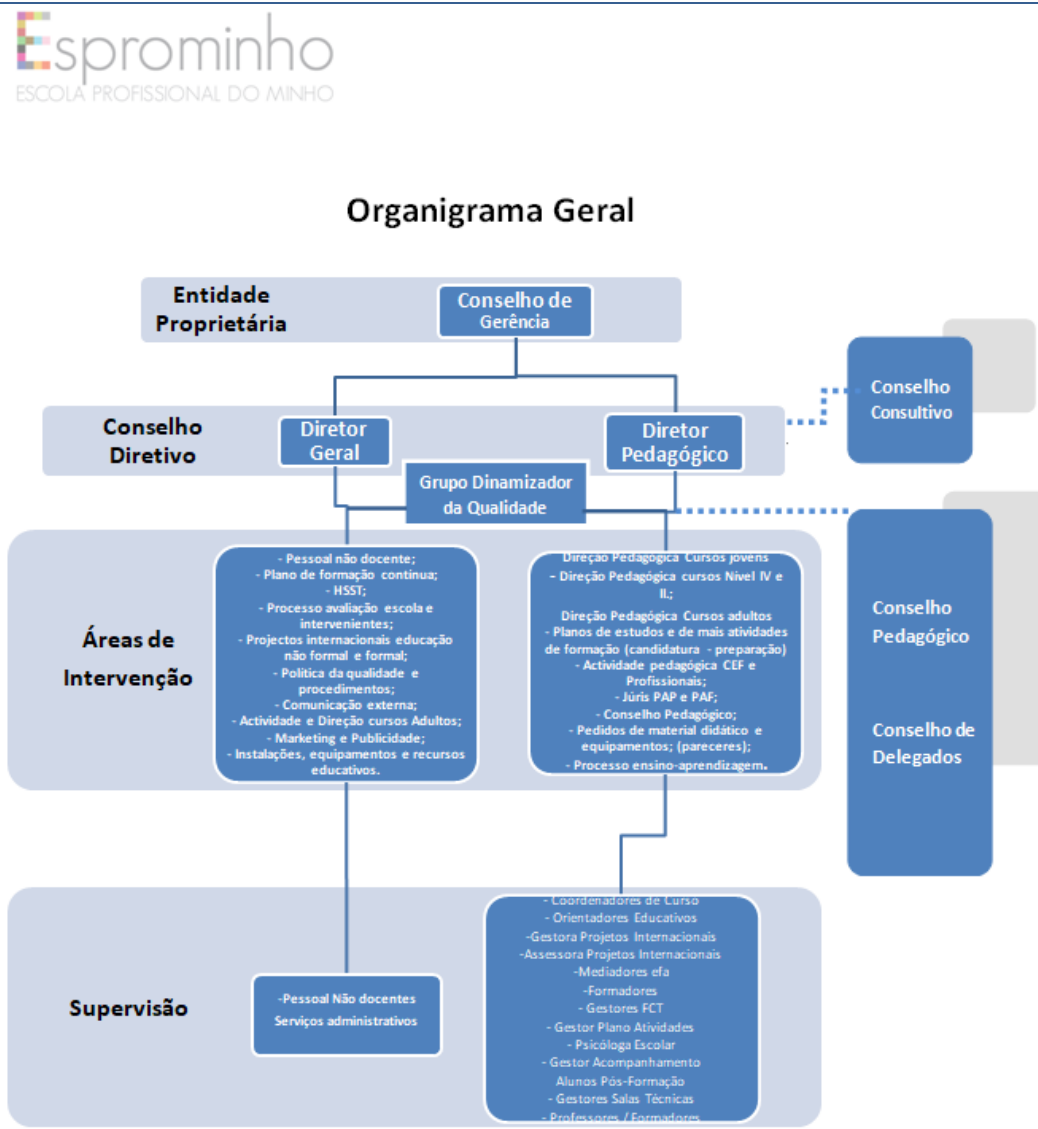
Esprominho
ESCOLA PROFISSIONAL DO MINHO

Organigrama Geral

Entidade Proprietária

Conselho de Gerência

Conselho Diretivo

Diretor Geral

Diretor Pedagógico

Grupo Dinamizador da Qualidade

Conselho Consultivo

Áreas de Intervenção

- Pessoal não docente;
- Plano de formação continua;
- HSST;
- Processo avaliação escola e intervenientes;
- Projectos internacionais educação não formal e formal;
- Política da qualidade e procedimentos;
- Comunicação externa;
- Actividade e Direção cursos Adultos;
- Marketing e Publicidade;
- Instalações, equipamentos e recursos educativos.

Direção Pedagógica Cursos jovens
- Direção Pedagógica cursos Nível IV e II.;
Direção Pedagógica Cursos adultos
- Planos de estudos e de mais atividades de formação (candidatura - preparação)
- Actividade pedagógica CEF e Profissionais;
- Júris PAP e PAF;
- Conselho Pedagógico;
- Pedidos de material didático e equipamentos; (pareceres);
- Processo ensino-aprendizagem.

Conselho Pedagógico

Conselho de Delegados

Supervisão

-Pessoal Não docentes
Serviços administrativos

- Coordenadores de Curso
- Orientadores Educativos
-Gestora Projetos Internacionais
-Assessora Projetos Internacionais
-Mediadores efa
-Formadores
- Gestores FCT
- Gestor Plano Atividades
- Psicóloga Escolar
- Gestor Acompanhamento Alunos Pós-Formação
- Gestores Salas Técnicas
- Professores / Formadores